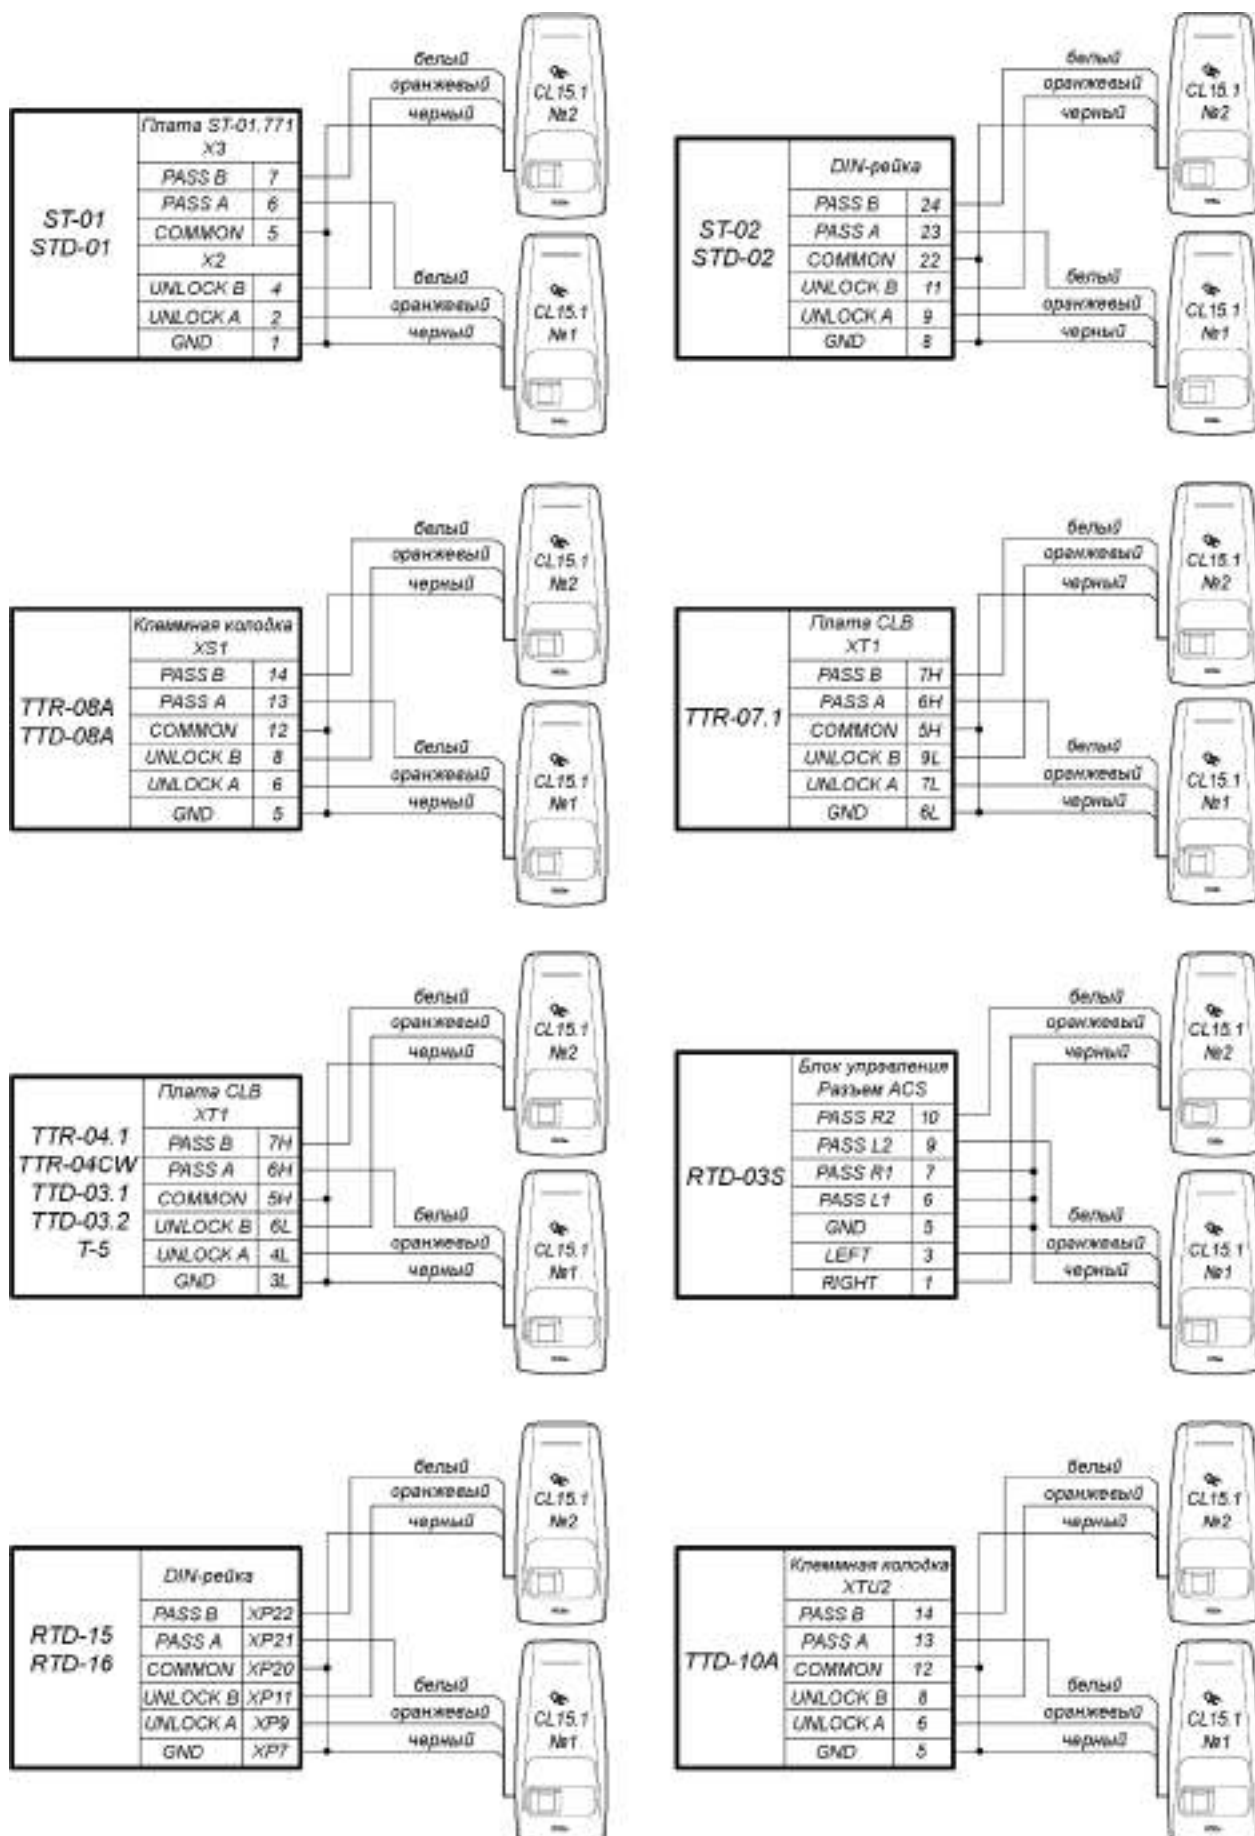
ST-01
STD-01

| Плата ST-01.771 X3 | |
|---|---|
| PASS B | 7 |
| PASS A | 6 |
| COMMON | 5 |
| X2 | |
| UNLOCK B | 4 |
| UNLOCK A | 2 |
| GND | 1 |

белый
оранжевый
черный
CL15.1 №2
белый
оранжевый
черный
CL15.1 №1

ST-02
STD-02

| DIN-рейка | |
|---|---|
| PASS B | 24 |
| PASS A | 23 |
| COMMON | 22 |
| UNLOCK B | 11 |
| UNLOCK A | 9 |
| GND | 8 |

белый
оранжевый
черный
CL15.1 №2
белый
оранжевый
черный
CL15.1 №1

TTR-08A
TTD-08A

| Клеммная колодка XS1 | |
|---|---|
| PASS B | 14 |
| PASS A | 13 |
| COMMON | 12 |
| UNLOCK B | 8 |
| UNLOCK A | 6 |
| GND | 5 |

белый
оранжевый
черный
CL15.1 №2
белый
оранжевый
черный
CL15.1 №1

TTR-07.1

| Плата CLB XT1 | |
|---|---|
| PASS B | 7H |
| PASS A | 6H |
| COMMON | 5H |
| UNLOCK B | 9L |
| UNLOCK A | 7L |
| GND | 6L |

белый
оранжевый
черный
CL15.1 №2
белый
оранжевый
черный
CL15.1 №1

TTR-04.1
TTR-04CW
TTD-03.1
TTD-03.2
T-5

| Плата CLB XT1 | |
|---|---|
| PASS B | 7H |
| PASS A | 6H |
| COMMON | 5H |
| UNLOCK B | 6L |
| UNLOCK A | 4L |
| GND | 3L |

белый
оранжевый
черный
CL15.1 №2
белый
оранжевый
черный
CL15.1 №1

RTD-03S

| Блок управления Разъем ACS | |
|---|---|
| PASS R2 | 10 |
| PASS L2 | 9 |
| PASS R1 | 7 |
| PASS L1 | 6 |
| GND | 5 |
| LEFT | 3 |
| RIGHT | 1 |

белый
оранжевый
черный
CL15.1 №2
белый
оранжевый
черный
CL15.1 №1

RTD-15
RTD-16

| DIN-рейка | |
|---|---|
| PASS B | XP22 |
| PASS A | XP21 |
| COMMON | XP20 |
| UNLOCK B | XP11 |
| UNLOCK A | XP9 |
| GND | XP7 |

белый
оранжевый
черный
CL15.1 №2
белый
оранжевый
черный
CL15.1 №1

TTD-10A

| Клеммная колодка XTU2 | |
|---|---|
| PASS B | 14 |
| PASS A | 13 |
| COMMON | 12 |
| UNLOCK B | 8 |
| UNLOCK A | 6 |
| GND | 5 |

белый
оранжевый
черный
CL15.1 №2
белый
оранжевый
черный
CL15.1 №1